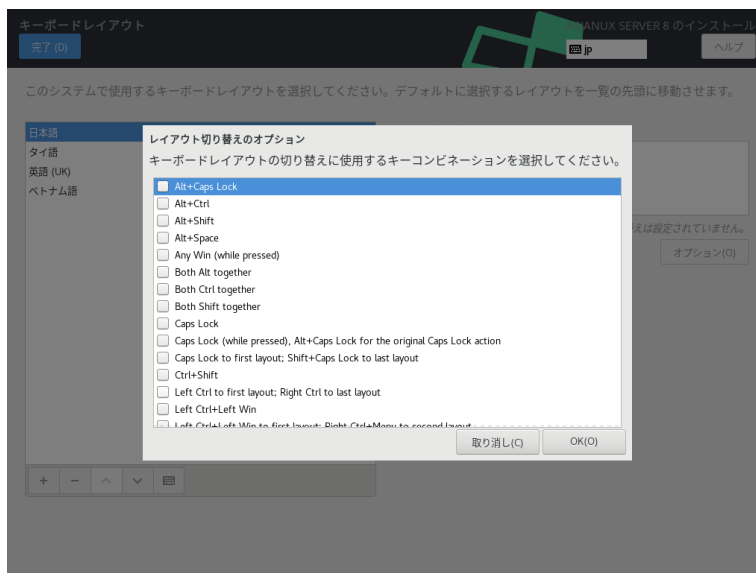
キーボードレイアウト

完了 (D)

ANUX SERVER 8 のインストール

jp

ヘルプ

このシステムで使用するキーボードレイアウトを選択してください。デフォルトに選択するレイアウトを一覧の先頭に移動させます。

日本語
タイ語
英語 (UK)
ベトナム語

えは設定されていません。

オプション(O)

レイアウト切り替えのオプション

キーボードレイアウトの切り替えに使用するキーコンビネーションを選択してください。

Alt+Caps Lock
Alt+Ctrl
Alt+Shift
Alt+Space
Any Win (while pressed)
Both Alt together
Both Ctrl together
Both Shift together
Caps Lock
Caps Lock (while pressed), Alt+Caps Lock for the original Caps Lock action
Caps Lock to first layout; Shift+Caps Lock to last layout
Ctrl+Shift
Left Ctrl to first layout; Right Ctrl to last layout
Left Ctrl+Left Win
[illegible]

取り消し(C)

OK(O)

+ − ∧ ∨